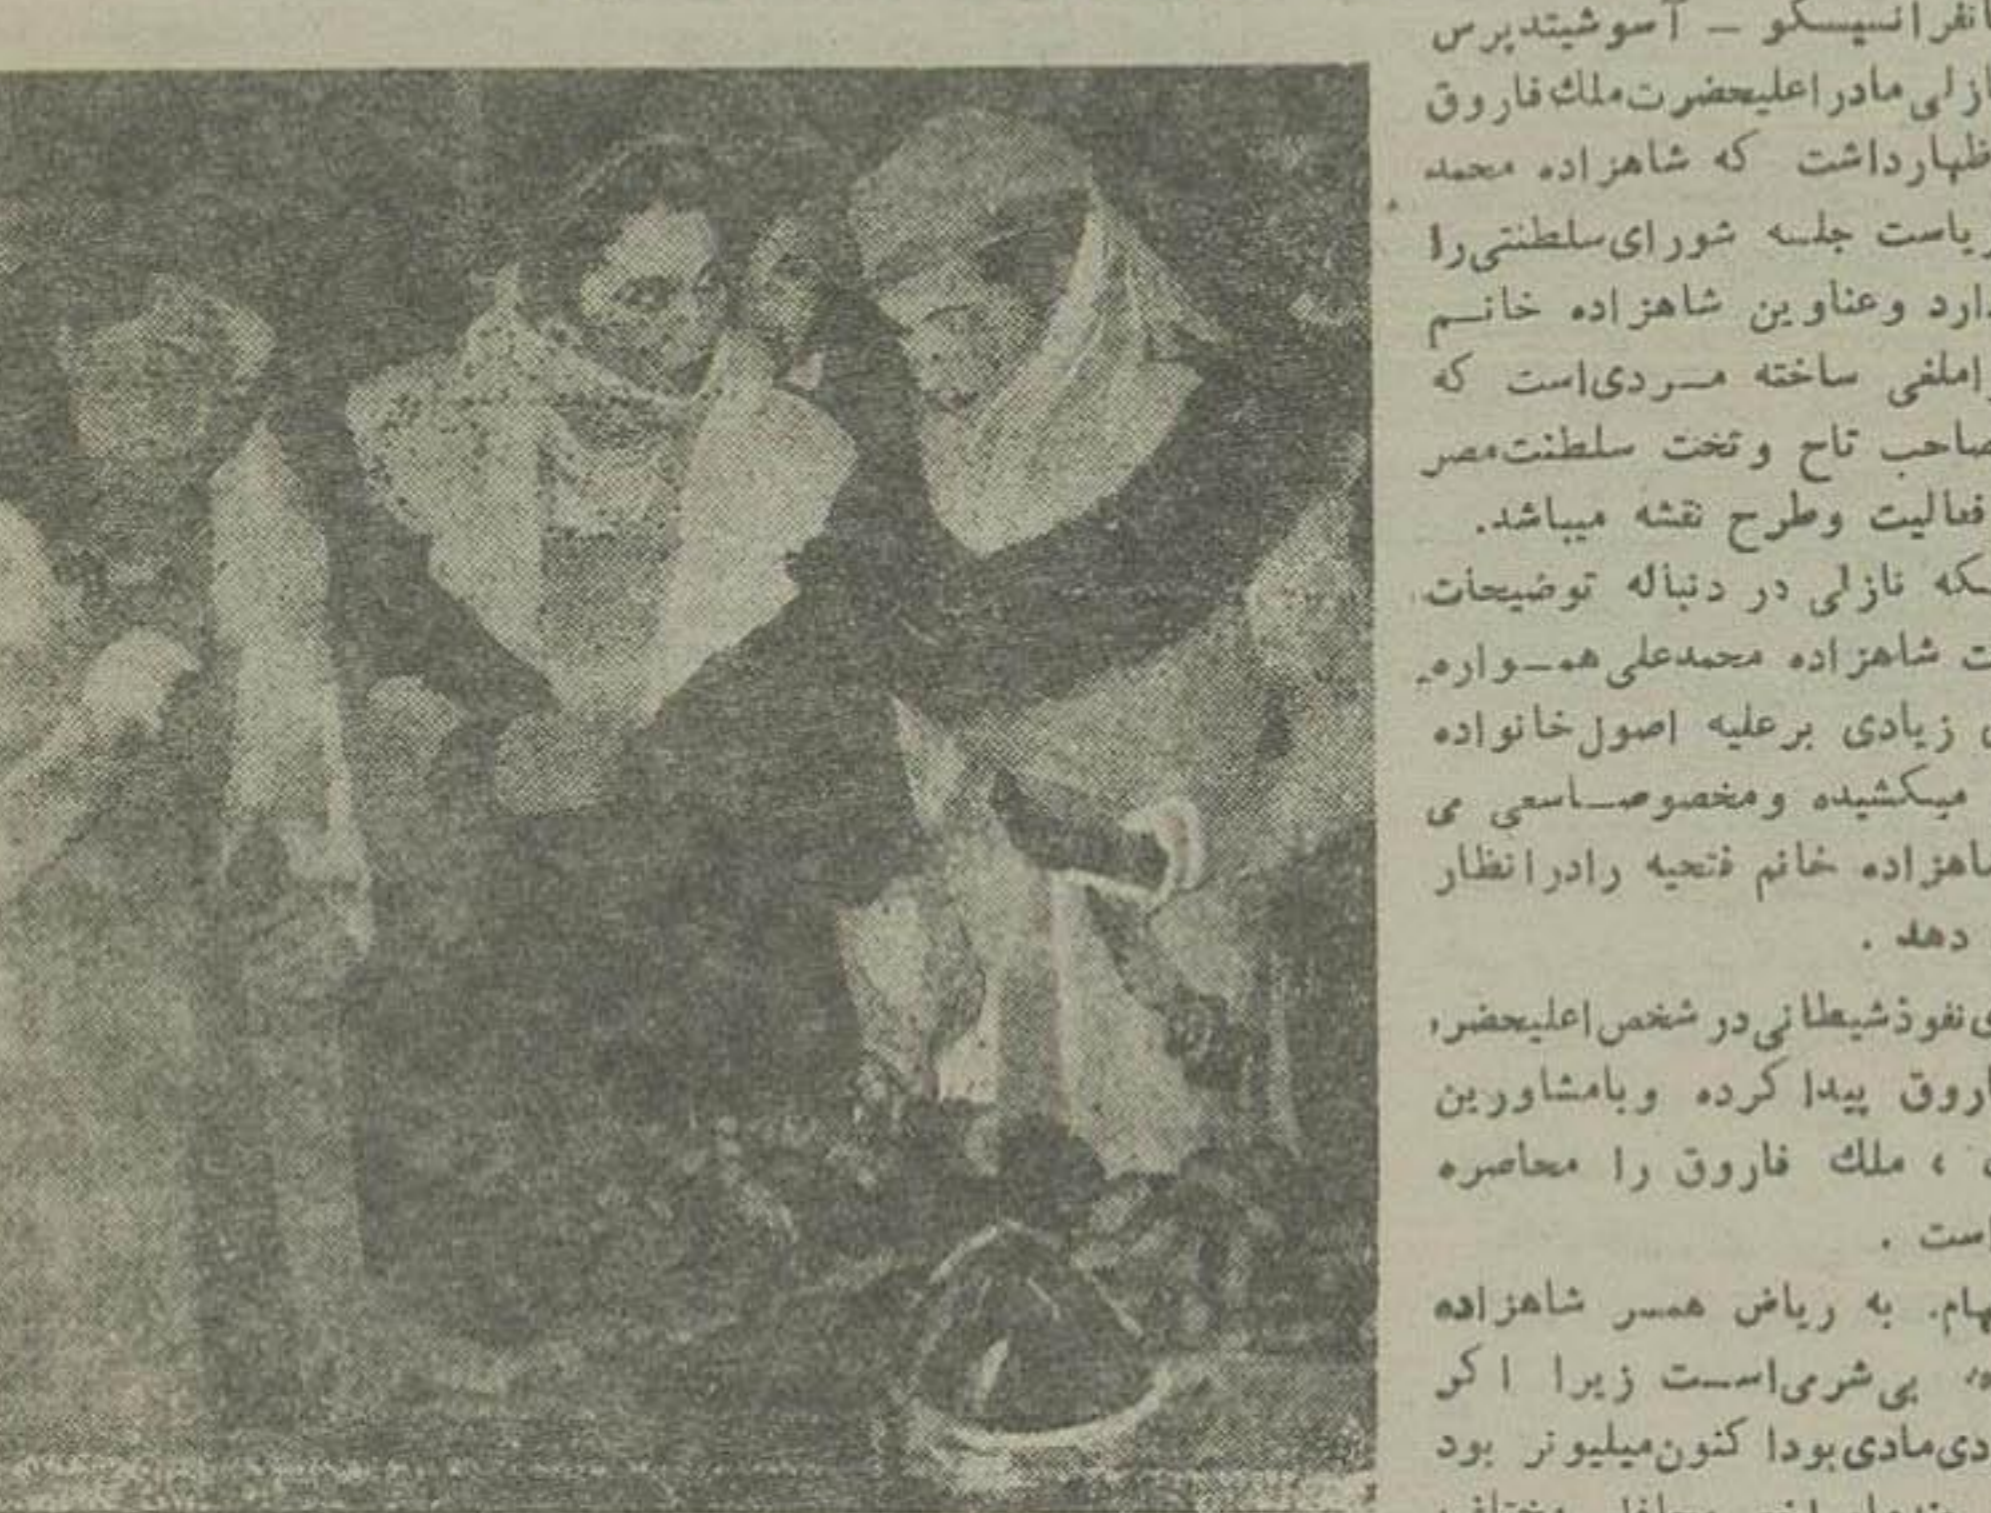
انفرانسیسکو ـ آسوشیتدپرس
نازلی مادر اعلیحضرت ملك فاروق
ظهار داشت که شاهزاده محمد
ریاست جلسه شورای سلطنتی را
دارد وعناوین شاهزاده خانم
املفی ساخته مردی است که
صاحب تاج وتخت سلطنت مصر
فعالیت وطرح نقشه میباشد.
که نازلی در دنباله توضیحات
ت شاهزاده محمدعلی همواره
زیادی برعلیه اصول خانواده
میکشیده ومخصوصاً سعی می
شاهزاده خانم فتحیه رادر انظار
دهد.

نفوذ شیطانی در شخص اعلیحضرت
فاروق پیدا کرده وبامشاورین
، ملك فاروق را محاصره
است.

هام. به ریاض همسر شاهزاده
بی شرمی است زیرا اکر
دی مادی بود اکنون میلیونر بود
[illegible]